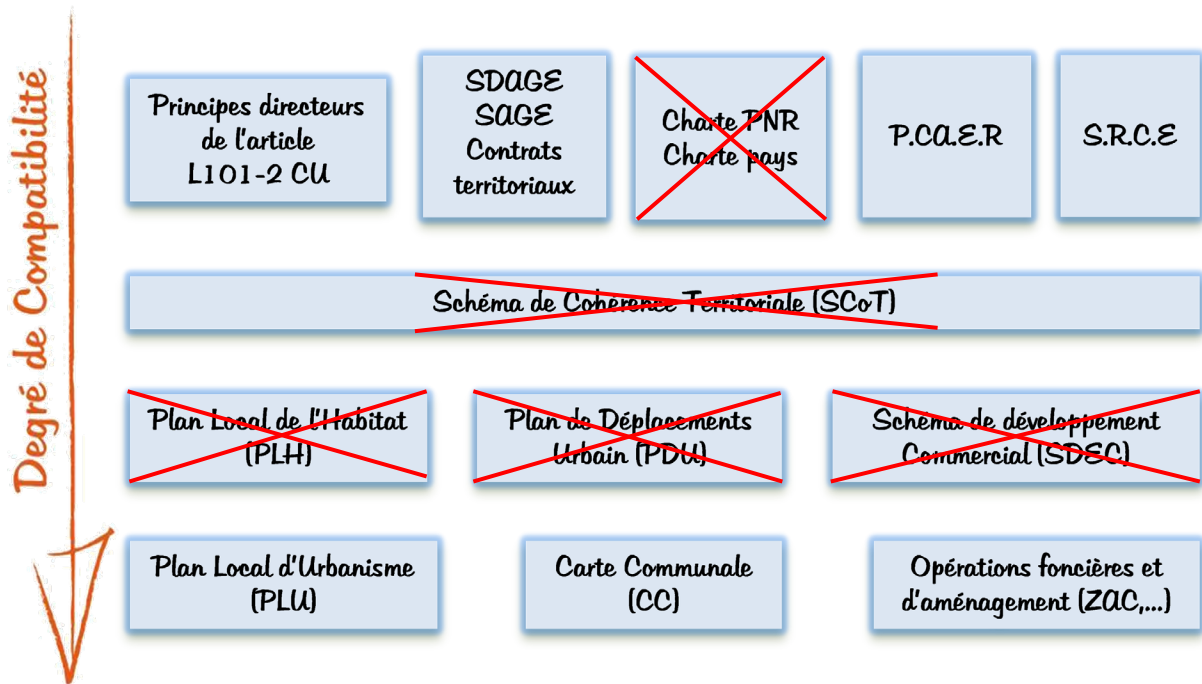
Degré de Compatibilité

Principes directeurs de l'article L101-2 CU

SDAGE
SAGE
Contrats territoriaux

Charte PNR
Charte pays

P.CA.E.R

S.R.C.E

Schéma de Coherence Territoriale (SCoT)

Plan Local de l'Habitat (PLH)

Plan de Déplacements Urbain (PDU)

Schema de développement Commercial (SDEC)

Plan Local d'Urbanisme (PLU)

Carte Communale (CC)

Opérations foncières et d'aménagement (ZAC,...)